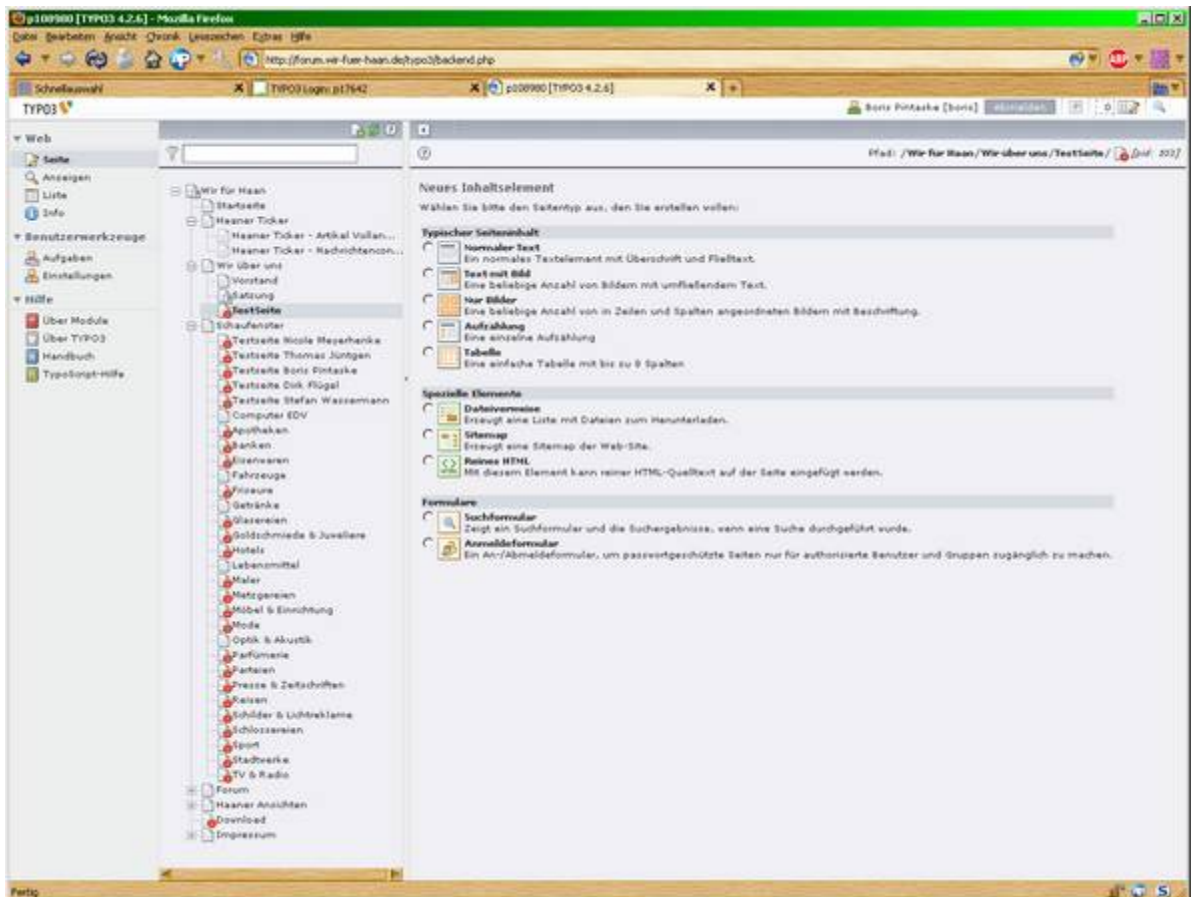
p108980 [TYPO3 4.2.6] - Mozilla Firefox

Datei Bearbeiten Ansicht Chronik Lesezeichen Extras Hilfe

http://forum.wir-fuer-haan.de/typo3/backend.php

Schnellauswahl | TYPO3 Login: p17642 | p108980 [TYPO3 4.2.6]

TYPO3

Boris Pintaske [boris] Abmelden

▾ Web
Seite
Anzeigen
Liste
Info

▾ Benutzerwerkzeuge
Aufgaben
Einstellungen

▾ Hilfe
Über Module
Über TYPO3
Handbuch
TypoScript-Hilfe

Wir für Haan
Startseite
Haaner Ticker
Haaner Ticker - Artikel Vollan...
Haaner Ticker - Nachrichtencon...
Wir über uns
Vorstand
Satzung
TestSeite
Schaufenster
Testseite Nicole Meyerhenke
Testseite Thomas Jüntgen
Testseite Boris Pintaske
Testseite Dirk Flügel
Testseite Stefan Wassermann
Computer EDV
Apotheken
Banken
Eisenwaren
Fahrzeuge
Friseure
Getränke
Glasereien
Goldschmiede & Juweliere
Hotels
Lebensmittel
Maler
Metzgereien
Möbel & Einrichtung
Mode
Optik & Akustik
Parfümerie
Parteien
Presse & Zeitschriften
Reisen
Schilder & Lichtreklame
Schlossereien
Sport
Stadtwerke
TV & Radio
Forum
Haaner Ansichten
Download
Impressum

Pfad: /Wir für Haan/Wir über uns/TestSeite/ [pid: 103]

Neues Inhaltselement
Wählen Sie bitte den Seitentyp aus, den Sie erstellen wollen:

Typischer Seiteninhalt
Normaler Text
Ein normales Textelement mit Überschrift und Fließtext.
Text mit Bild
Eine beliebige Anzahl von Bildern mit umfließendem Text.
Nur Bilder
Eine beliebige Anzahl von in Zeilen und Spalten angeordneten Bildern mit Beschriftung.
Aufzählung
Eine einzelne Aufzählung
Tabelle
Eine einfache Tabelle mit bis zu 9 Spalten

Spezielle Elemente
Dateiverweise
Erzeugt eine Liste mit Dateien zum Herunterladen.
Sitemap
Erzeugt eine Sitemap der Web-Site.
Reines HTML
Mit diesem Element kann reiner HTML-Quelltext auf der Seite eingefügt werden.

Formulare
Suchformular
Zeigt ein Suchformular und die Suchergebnisse, wenn eine Suche durchgeführt wurde.
Anmeldeformular
Ein An-/Abmeldeformular, um passwortgeschützte Seiten nur für authorisierte Benutzer und Gruppen zugänglich zu machen.

Fertig